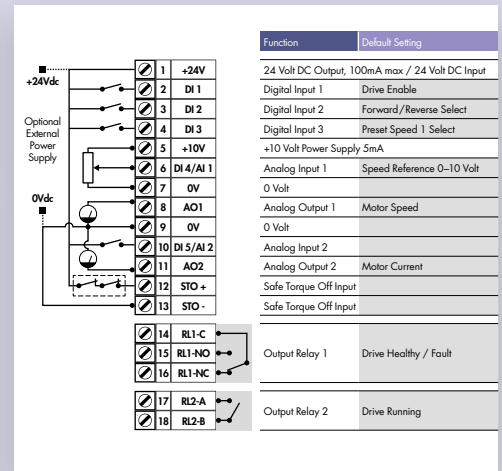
+24Vdc

Optional External Power Supply

0Vdc

| | | Function | Default Setting |
|---|---|---|---|
| 1 | +24V | 24 Volt DC Output, 100mA max / 24 Volt DC Input | |
| 2 | DI 1 | Digital Input 1 | Drive Enable |
| 3 | DI 2 | Digital Input 2 | Forward/Reverse Select |
| 4 | DI 3 | Digital Input 3 | Preset Speed 1 Select |
| 5 | +10V | +10 Volt Power Supply 5mA | |
| 6 | DI 4/AI 1 | Analog Input 1 | Speed Reference 0–10 Volt |
| 7 | 0V | 0 Volt | |
| 8 | AO1 | Analog Output 1 | Motor Speed |
| 9 | 0V | 0 Volt | |
| 10 | DI 5/AI 2 | Analog Input 2 | |
| 11 | AO2 | Analog Output 2 | Motor Current |
| 12 | STO + | Safe Torque Off Input | |
| 13 | STO - | Safe Torque Off Input | |
| 14 | RL1-C | Output Relay 1 | Drive Healthy / Fault |
| 15 | RL1-NO | | |
| 16 | RL1-NC | | |
| 17 | RL2-A | Output Relay 2 | Drive Running |
| 18 | RL2-B | | |